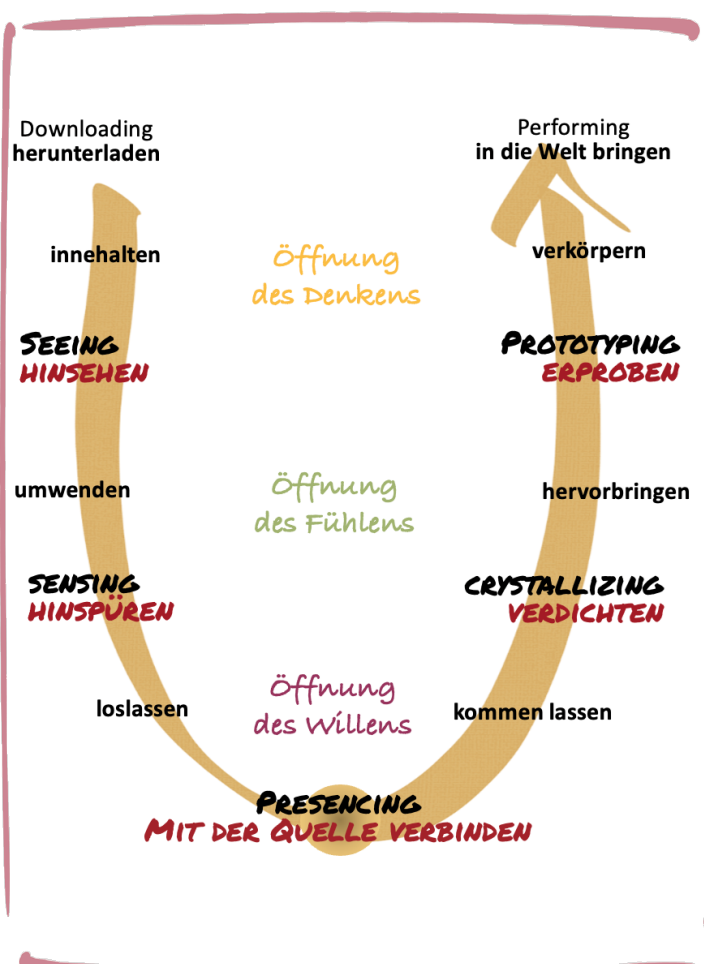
Downloading
herunterladen

Performing
in die Welt bringen

innehalten

Öffnung
des Denkens

verkörpern

SEEING
HINSEHEN

PROTOTYPING
ERPROBEN

umwenden

Öffnung
des Fühlens

hervorbringen

SENSING
HINSPÜREN

CRYSTALLIZING
VERDICHTEN

loslassen

Öffnung
des Willens

kommen lassen

PRESENCING
MIT DER QUELLE VERBINDEN